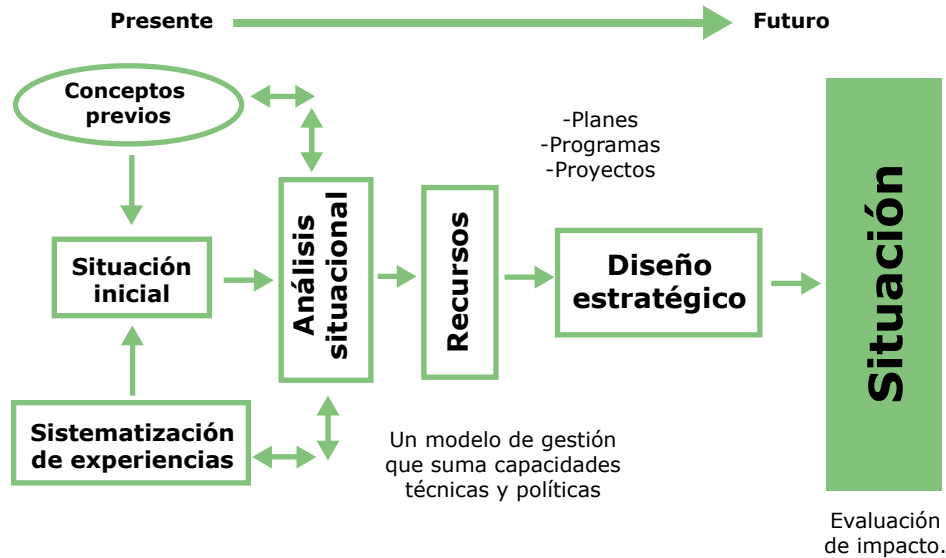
Presente

Futuro

Conceptos previos

-Planes
-Programas
-Proyectos

Situación inicial

Análisis situacional

Recursos

Diseño estratégico

Situación

Sistematización de experiencias

Un modelo de gestión que suma capacidades técnicas y políticas

Evaluación de impacto.